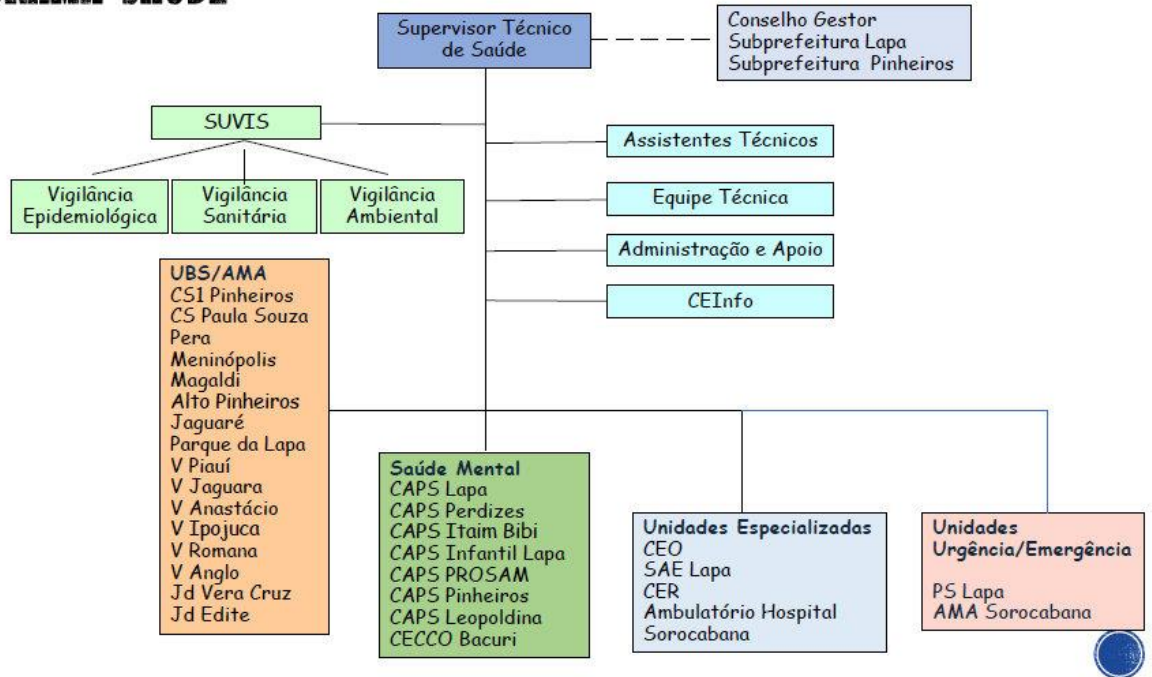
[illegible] SAÚDE

Supervisor Técnico de Saúde

Conselho Gestor
Subprefeitura Lapa
Subprefeitura Pinheiros

SUVIS

Vigilância Epidemiológica

Vigilância Sanitária

Vigilância Ambiental

Assistentes Técnicos

Equipe Técnica

Administração e Apoio

CEInfo

UBS/AMA
CS1 Pinheiros
CS Paula Souza
Pera
Meninópolis
Magaldi
Alto Pinheiros
Jaguaré
Parque da Lapa
V Piauí
V Jaguara
V Anastácio
V Ipojuca
V Romana
V Anglo
Jd Vera Cruz
Jd Edite

Saúde Mental
CAPS Lapa
CAPS Perdizes
CAPS Itaim Bibi
CAPS Infantil Lapa
CAPS PROSAM
CAPS Pinheiros
CAPS Leopoldina
CECCO Bacuri

Unidades Especializadas
CEO
SAE Lapa
CER
Ambulatório Hospital Sorocabana

Unidades Urgência/Emergência

PS Lapa
AMA Sorocabana